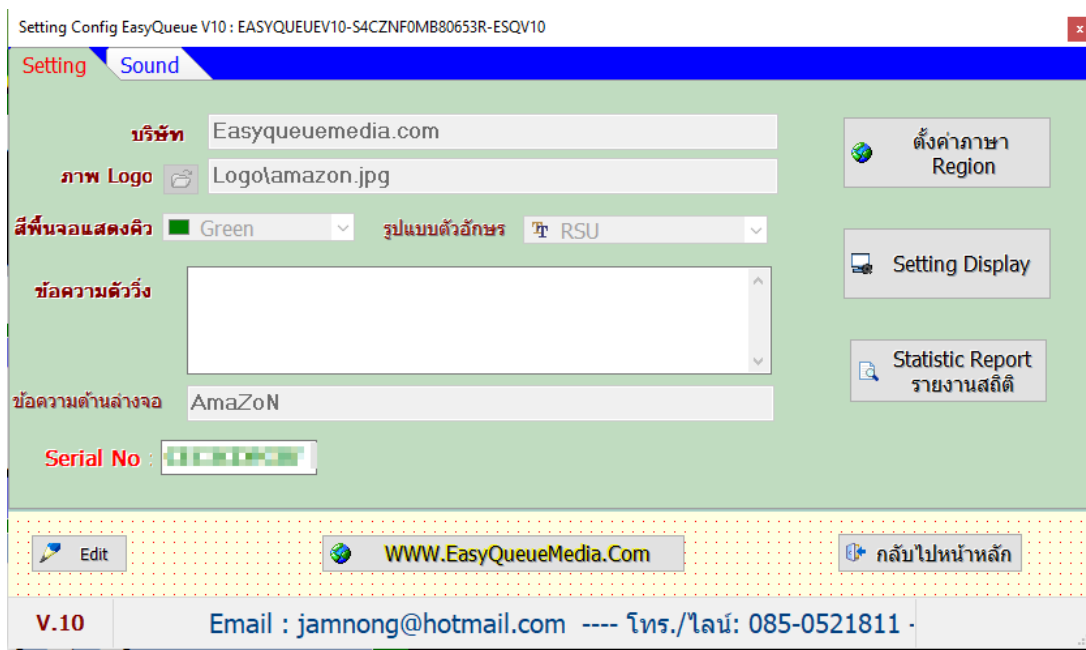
Setting Config EasyQueue V10 : EASYQUEUEV10-S4CZNF0MB80653R-ESQV10

Setting Sound

บริษัท Easyqueuemedia.com

ภาพ Logo Logo\amazon.jpg

สีพื้นจอแสดงคิว Green

รูปแบบตัวอักษร RSU

ข้อความตัววิ่ง

ข้อความด้านล่างจอ AmaZoN

Serial No : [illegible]

ตั้งค่าภาษา Region

Setting Display

Statistic Report รายงานสถิติ

Edit

WWW.EasyQueueMedia.Com

กลับไปหน้าหลัก

V.10

Email : jamnong@hotmail.com ---- โทร./ไลน์: 085-0521811 -